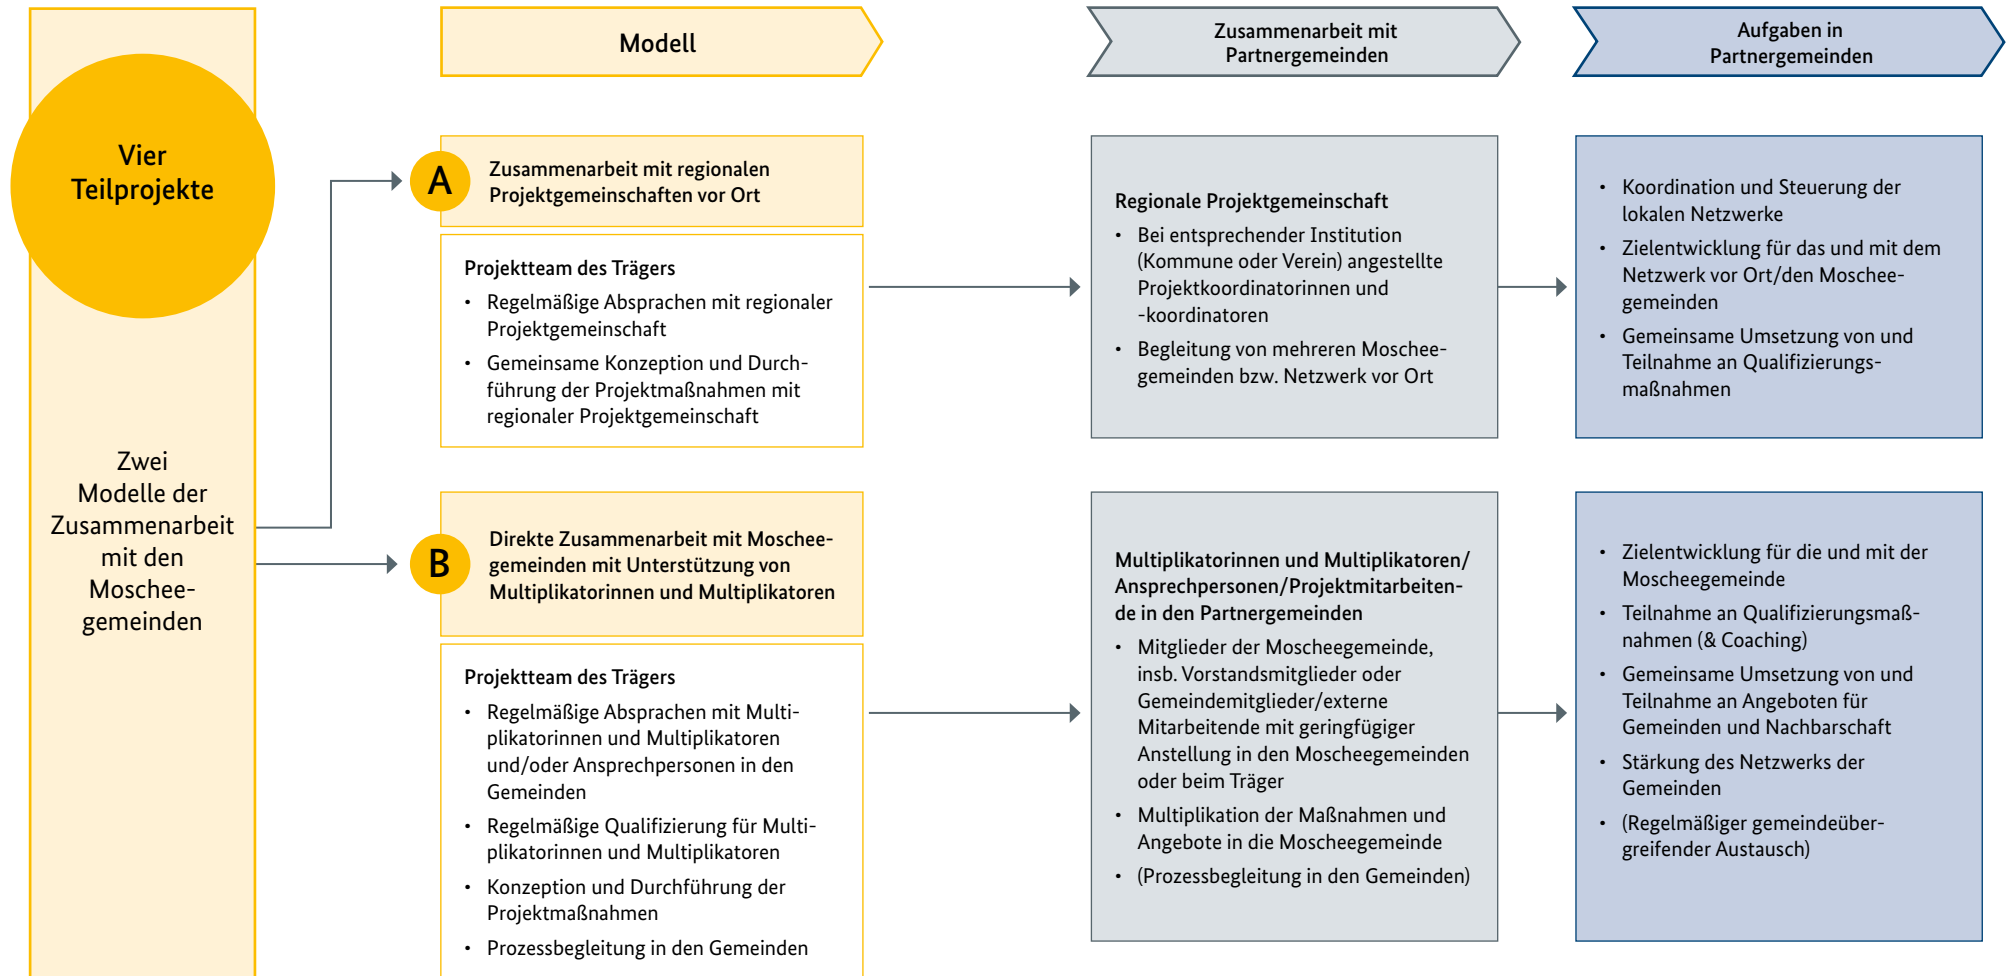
Vier Teilprojekte

Zwei Modelle der Zusammenarbeit mit den Moscheegemeinden

Modell

Zusammenarbeit mit Partnergemeinden

Aufgaben in Partnergemeinden

A Zusammenarbeit mit regionalen Projektgemeinschaften vor Ort

Projektteam des Trägers
• Regelmäßige Absprachen mit regionaler Projektgemeinschaft
• Gemeinsame Konzeption und Durchführung der Projektmaßnahmen mit regionaler Projektgemeinschaft

Regionale Projektgemeinschaft
• Bei entsprechender Institution (Kommune oder Verein) angestellte Projektkoordinatorinnen und -koordinatoren
• Begleitung von mehreren Moscheegemeinden bzw. Netzwerk vor Ort

• Koordination und Steuerung der lokalen Netzwerke
• Zielentwicklung für das und mit dem Netzwerk vor Ort/den Moscheegemeinden
• Gemeinsame Umsetzung von und Teilnahme an Qualifizierungsmaßnahmen

B Direkte Zusammenarbeit mit Moscheegemeinden mit Unterstützung von Multiplikatorinnen und Multiplikatoren

Projektteam des Trägers
• Regelmäßige Absprachen mit Multiplikatorinnen und Multiplikatoren und/oder Ansprechpersonen in den Gemeinden
• Regelmäßige Qualifizierung für Multiplikatorinnen und Multiplikatoren
• Konzeption und Durchführung der Projektmaßnahmen
• Prozessbegleitung in den Gemeinden

Multiplikatorinnen und Multiplikatoren/ Ansprechpersonen/Projektmitarbeitende in den Partnergemeinden
• Mitglieder der Moscheegemeinde, insb. Vorstandsmitglieder oder Gemeindemitglieder/externe Mitarbeitende mit geringfügiger Anstellung in den Moscheegemeinden oder beim Träger
• Multiplikation der Maßnahmen und Angebote in die Moscheegemeinde
• (Prozessbegleitung in den Gemeinden)

• Zielentwicklung für die und mit der Moscheegemeinde
• Teilnahme an Qualifizierungsmaßnahmen (& Coaching)
• Gemeinsame Umsetzung von und Teilnahme an Angeboten für Gemeinden und Nachbarschaft
• Stärkung des Netzwerks der Gemeinden
• (Regelmäßiger gemeindeübergreifender Austausch)